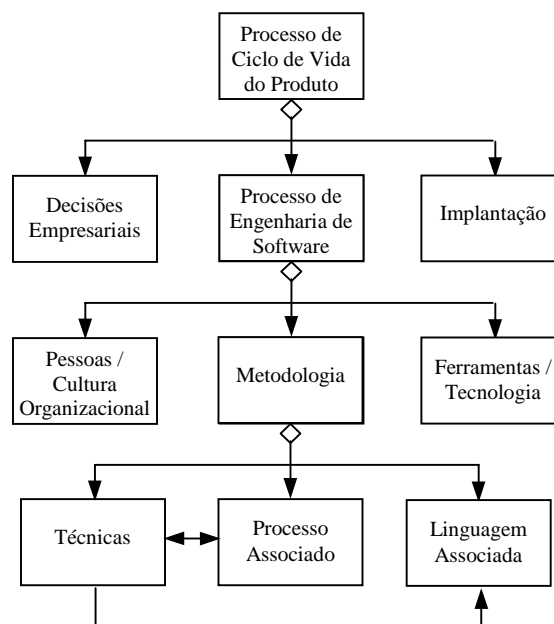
Processo de Ciclo de Vida do Produto

Decisões Empresariais

Processo de Engenharia de Software

Implantação

Pessoas / Cultura Organizacional

Metodologia

Ferramentas / Tecnologia

Técnicas

Processo Associado

Linguagem Associada